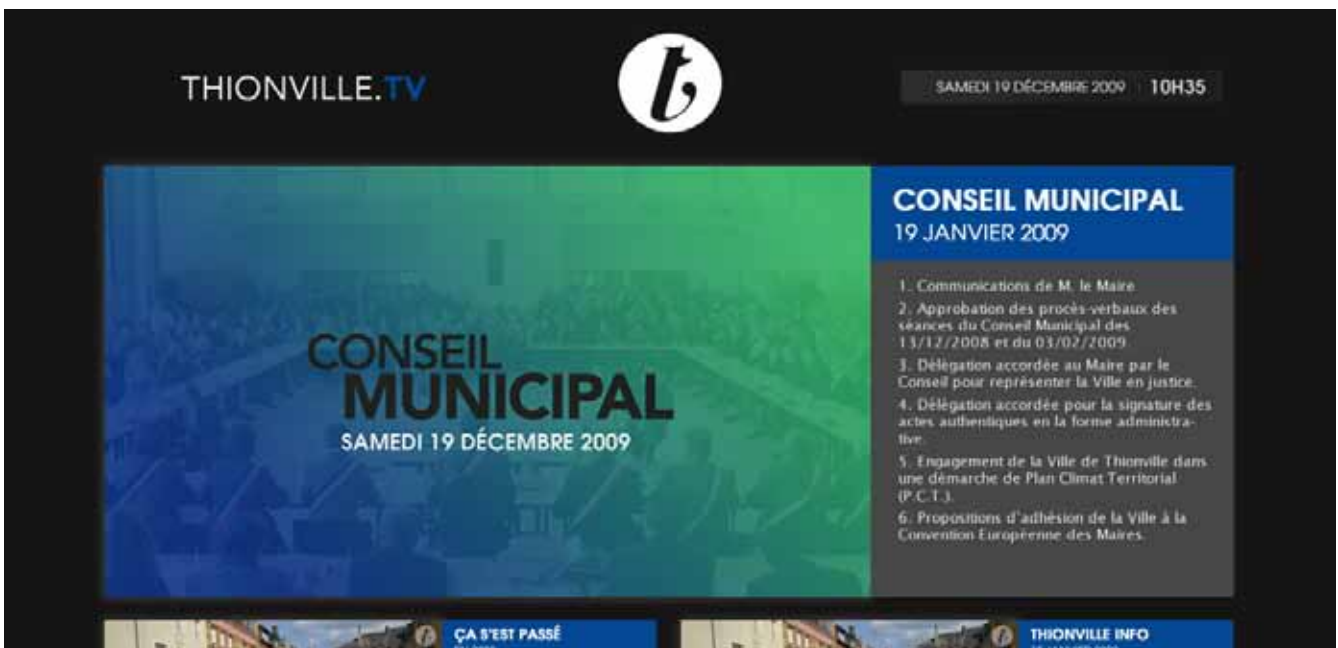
THIONVILLE.TV

t

SAMEDI 19 DÉCEMBRE 2009 10H35

CONSEIL MUNICIPAL
SAMEDI 19 DÉCEMBRE 2009

CONSEIL MUNICIPAL
19 JANVIER 2009

1. Communications de M. le Maire

2. Approbation des procès-verbaux des séances du Conseil Municipal des 13/12/2008 et du 03/02/2009.

3. Délégation accordée au Maire par le Conseil pour représenter la Ville en justice.

4. Délégation accordée pour la signature des actes authentiques en la forme administrative.

5. Engagement de la Ville de Thionville dans une démarche de Plan Climat Territorial (P.C.T.).

6. Propositions d'adhésion de la Ville à la Convention Européenne des Maires.

ÇA S'EST PASSÉ
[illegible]

THIONVILLE INFO
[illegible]